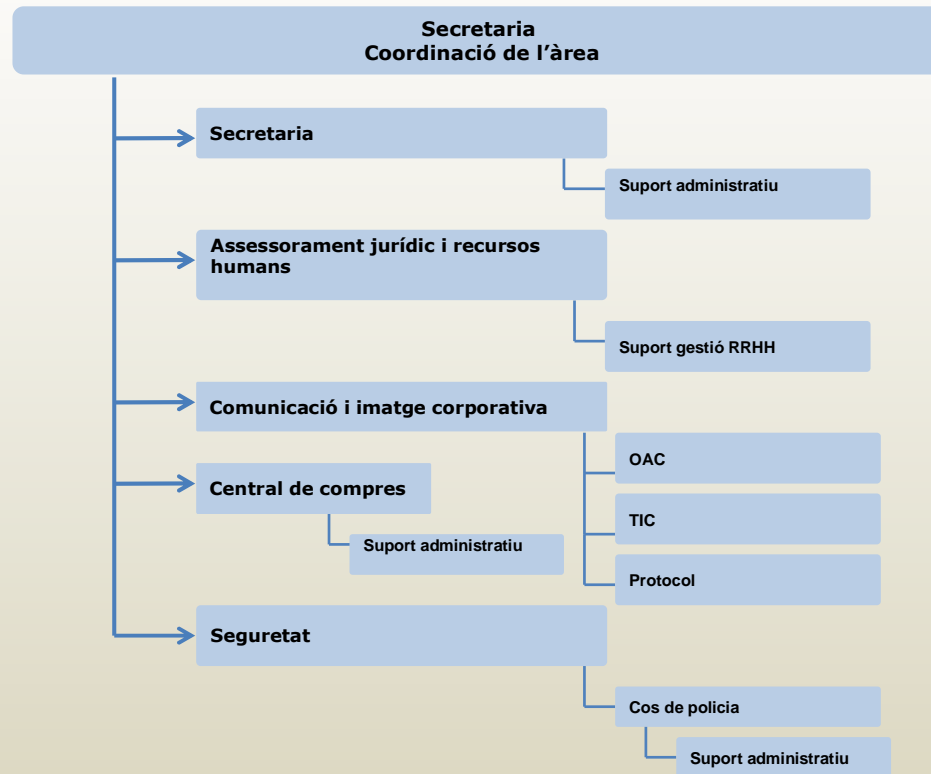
Secretaria
Coordinació de l’àrea

Secretaria

Suport administratiu

Assessorament jurídic i recursos humans

Suport gestió RRHH

Comunicació i imatge corporativa

OAC

TIC

Protocol

Central de compres

Suport administratiu

Seguretat

Cos de policia

Suport administratiu